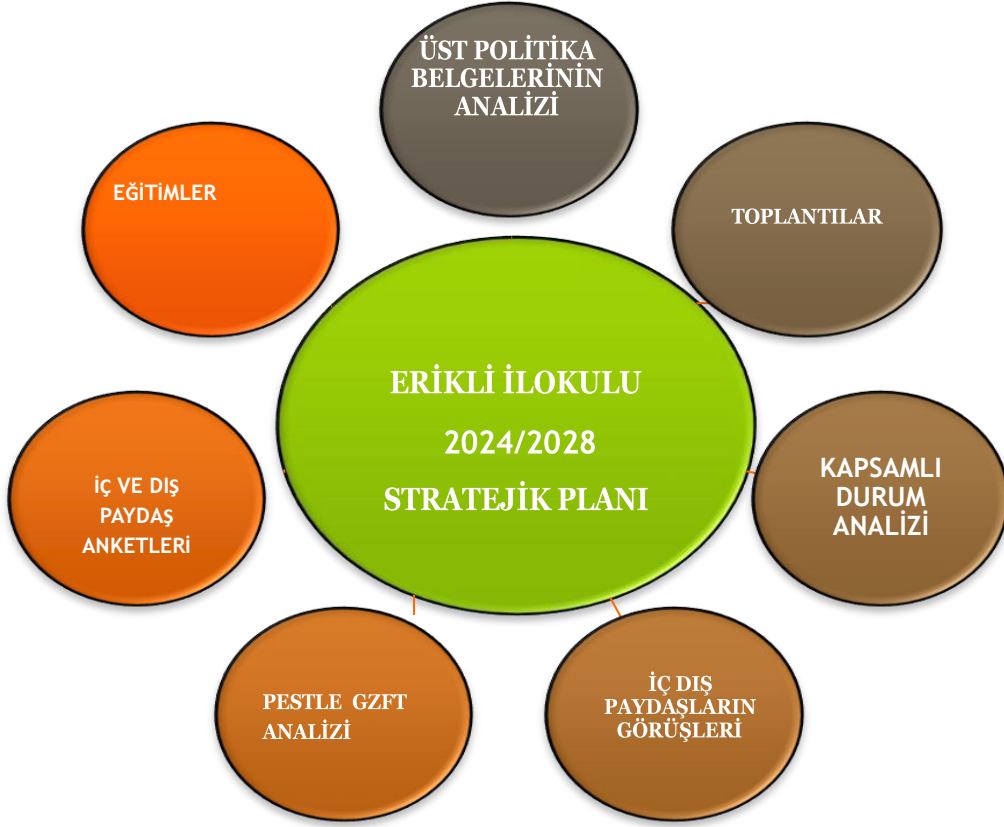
ÜST POLİTİKA BELGELERİNİN ANALİZİ

TOPLANTILAR

KAPSAMLI DURUM ANALİZİ

İÇ DIŞ PAYDAŞLARIN GÖRÜŞLERİ

PESTLE GZFT ANALİZİ

İÇ VE DIŞ PAYDAŞ ANKETLERİ

EĞİTİMLER

ERİKLİ İLOKULU 2024/2028 STRATEJİK PLANI